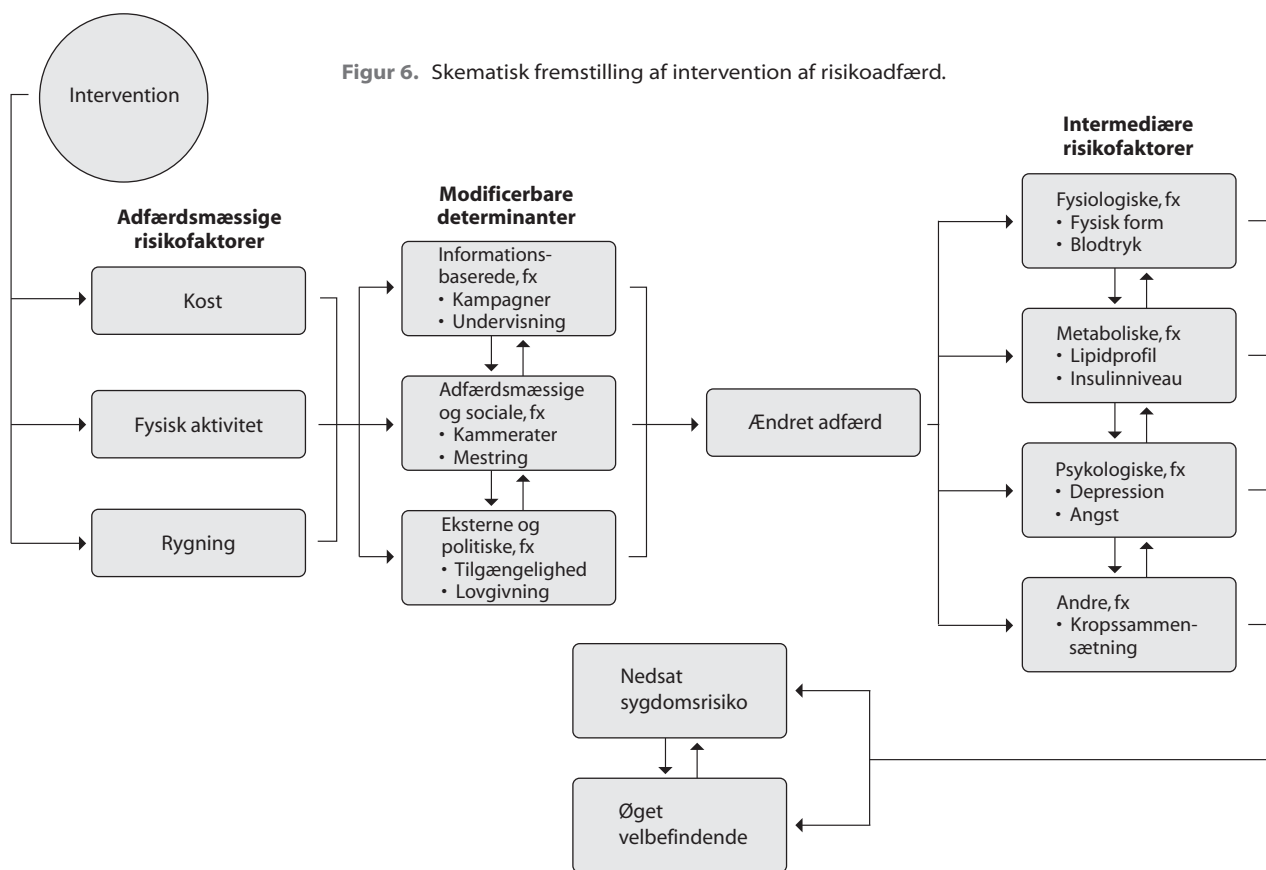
Intervention

Figur 6. Skematisk fremstilling af intervention af risikoadfærd.

Adfærdsmæssige risikofaktorer

Kost

Fysisk aktivitet

Rygning

Modificerbare determinanter

Informationsbaserede, fx
• Kampagner
• Undervisning

Adfærdsmæssige og sociale, fx
• Kammerater
• Mestring

Eksterne og politiske, fx
• Tilgængelighed
• Lovgivning

Ændret adfærd

Intermediære risikofaktorer

Fysiologiske, fx
• Fysisk form
• Blodtryk

Metaboliske, fx
• Lipidprofil
• Insulinniveau

Psykologiske, fx
• Depression
• Angst

Andre, fx
• Kropssammensætning

Nedsat sygdomsrisiko

Øget velbefindende